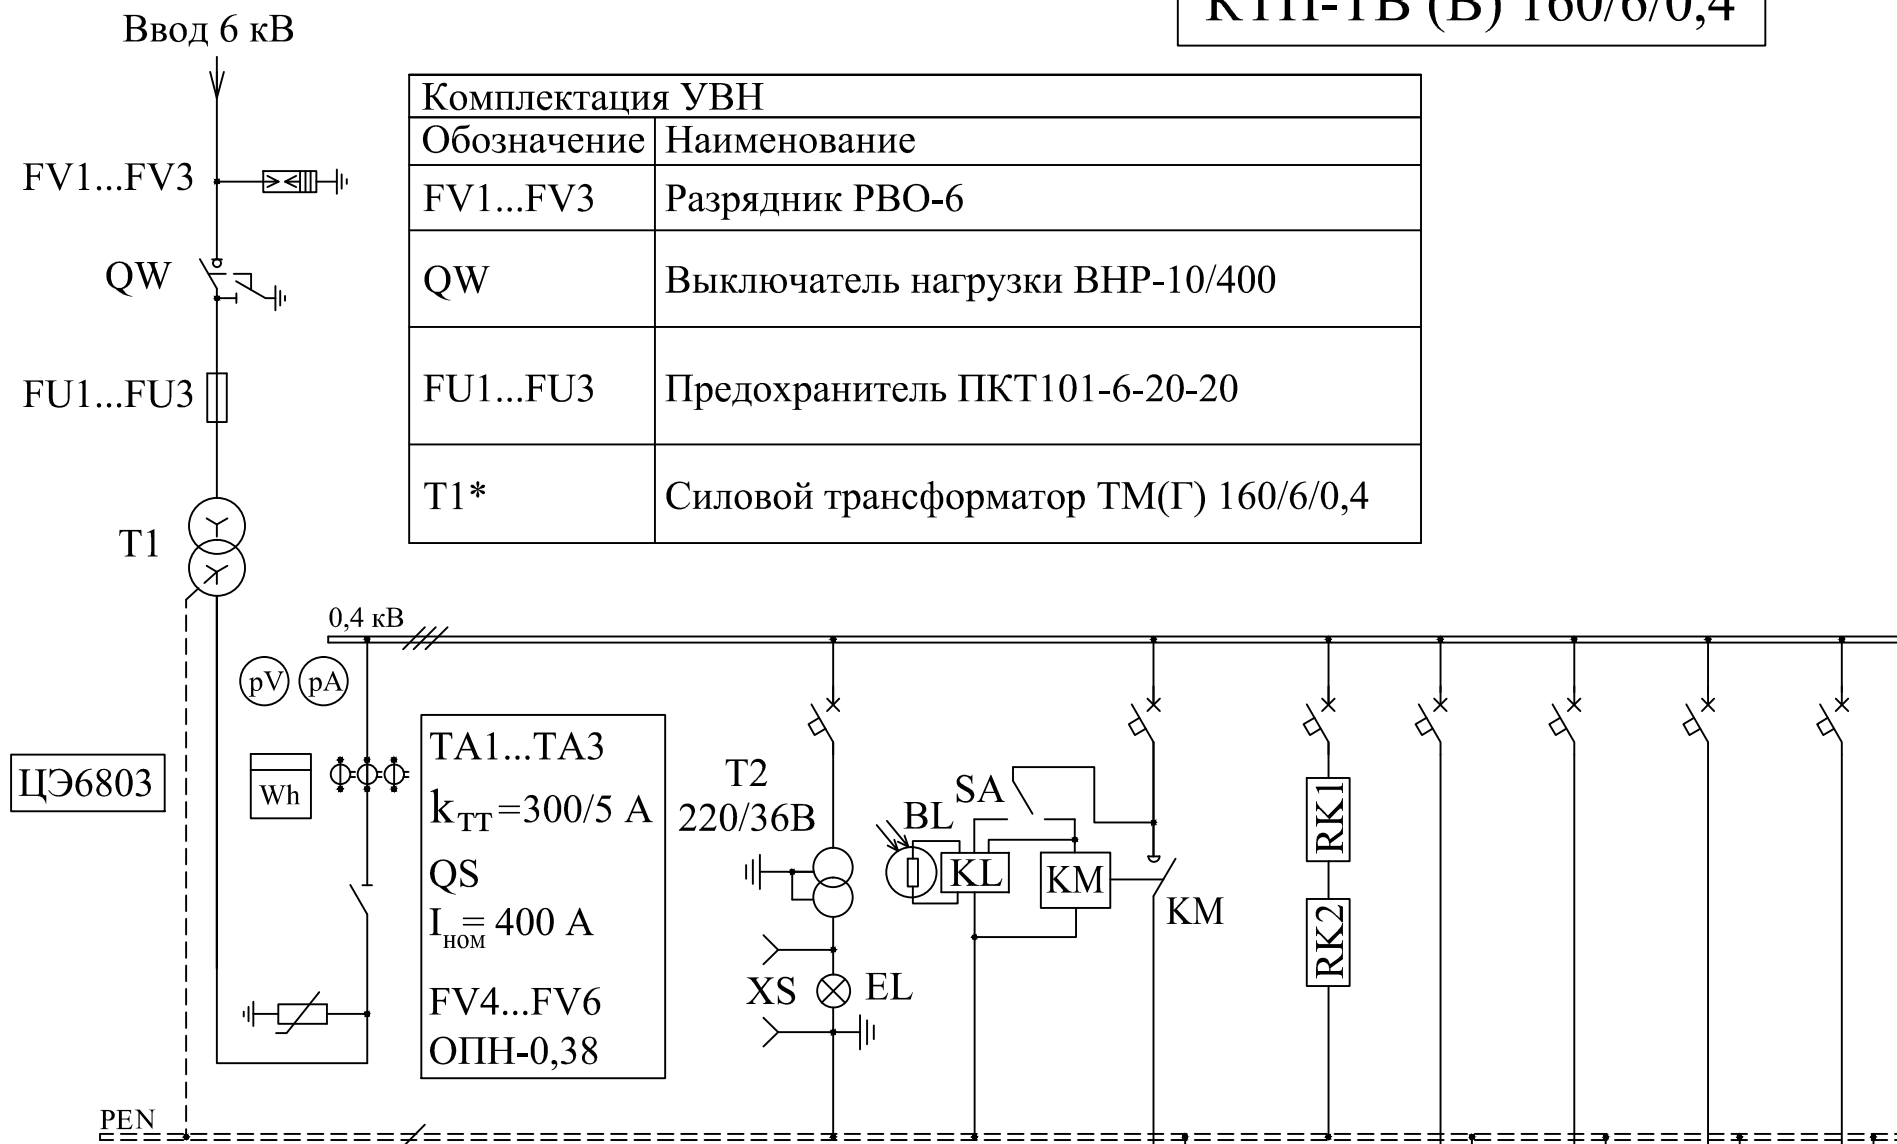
Ввод 6 кВ

КТП-ТВ (В) 160/6/0,4

| Комплектация УВН | |
|---|---|
| Обозначение | Наименование |
| FV1...FV3 | Разрядник РВО-6 |
| QW | Выключатель нагрузки ВНР-10/400 |
| FU1...FU3 | Предохранитель ПКТ101-6-20-20 |
| T1* | Силовой трансформатор ТМ(Г) 160/6/0,4 |

FV1...FV3

QW

FU1...FU3

T1

0,4 кВ

pV pA

ЦЭ6803

Wh

TA1...TA3
$k_{TT}$=300/5 A
QS
$I_{ном}$= 400 A
FV4...FV6
ОПН-0,38

T2
220/36В

XS EL

BL

SA

KL

KM

KM

RK1

RK2

PEN